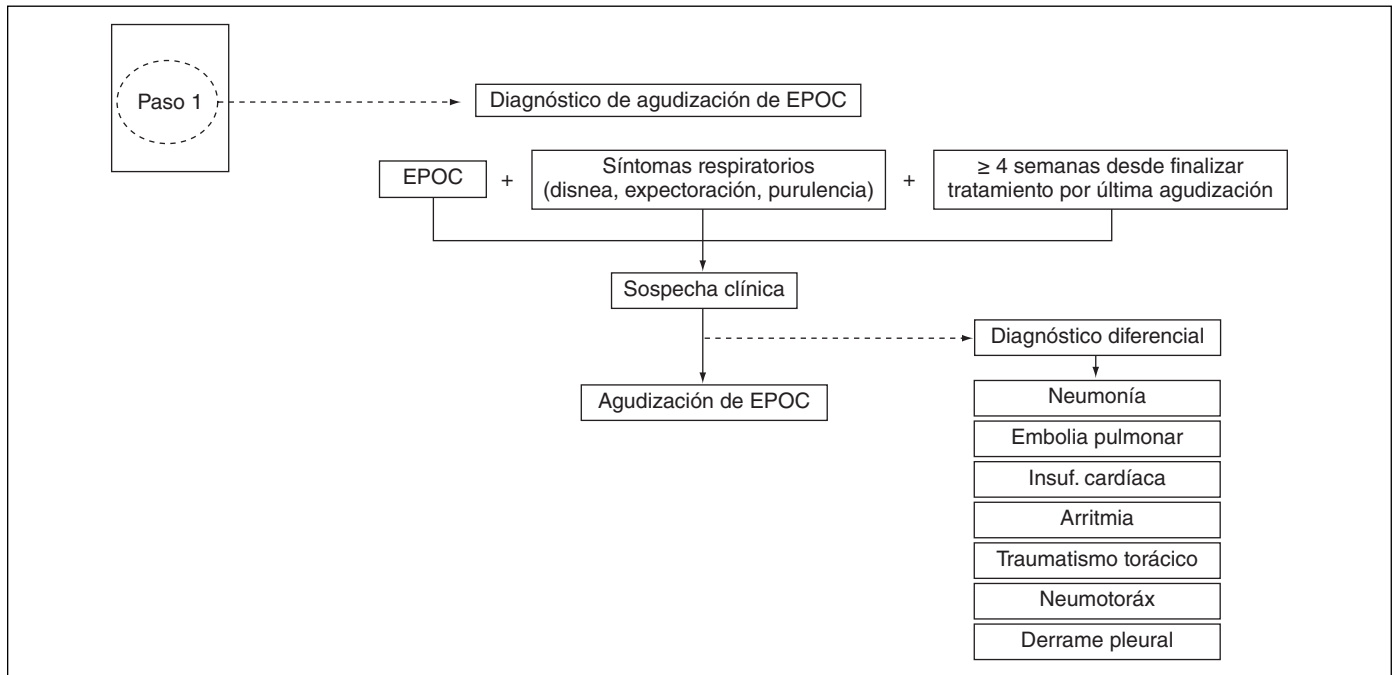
Paso 1

Diagnóstico de agudización de EPOC

EPOC + Síntomas respiratorios (disnea, expectoración, purulencia) + $\geq$ 4 semanas desde finalizar tratamiento por última agudización

Sospecha clínica

Diagnóstico diferencial

Agudización de EPOC

Neumonía

Embolia pulmonar

Insuf. cardíaca

Arritmia

Traumatismo torácico

Neumotoráx

Derrame pleural